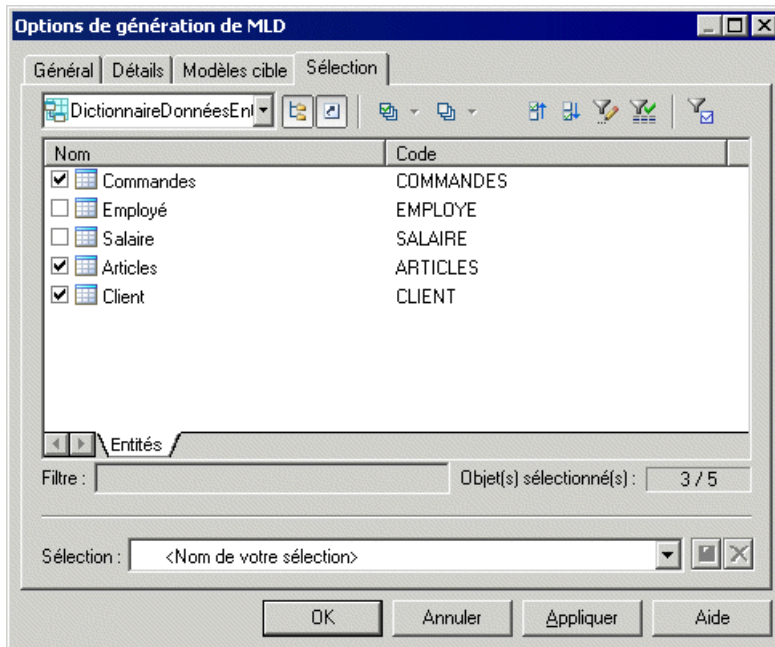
Options de génération de MLD

Général | Détails | Modèles cible | Sélection

DictionnaireDonnéesEnt

| Nom | Code |
|---|---|
| Commandes | COMMANDES |
| Employé | EMPLOYE |
| Salaire | SALAIRE |
| Articles | ARTICLES |
| Client | CLIENT |

Entités

Filtre :

Objet(s) sélectionné(s) : 3 / 5

Sélection : <Nom de votre sélection>

OK | Annuler | Appliquer | Aide